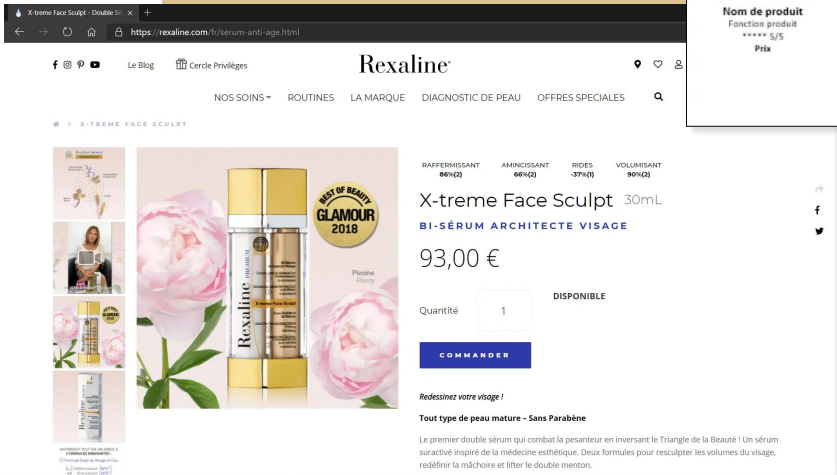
X-treme Face Sculpt - Double S

https://rexaline.com/fr/serum-anti-age.html

Nom de produit
Fonction produit
***** 5/5
Prix

Le Blog
Cercle Privilèges
Rexaline

NOS SOINS
ROUTINES
LA MARQUE
DIAGNOSTIC DE PEAU
OFFRES SPECIALES

X-TREME FACE SCULPT

| RAFFERMISSANT | AMINCISSANT | RIDES | VOLUMISANT |
|---|---|---|---|
| 86%(2) | 66%(2) | -37%(1) | 90%(2) |

X-treme Face Sculpt 30mL

BI-SÉRUM ARCHITECTE VISAGE

93,00 €

Quantité 1

DISPONIBLE

COMMANDER

BEST OF BEAUTY GLAMOUR 2018

Rexaline PREMIUM

X-treme Face Sculpt

Pivoine Peony

Redessinez votre visage !

Tout type de peau mature – Sans Parabène

Le premier double sérum qui combat la pesanteur en inversant le Triangle de la Beauté ! Un sérum surac­tivé inspiré de la médecine esthétique. Deux formules pour resculpter les volumes du visage, redéfinir la mâchoire et lifter le double menton.